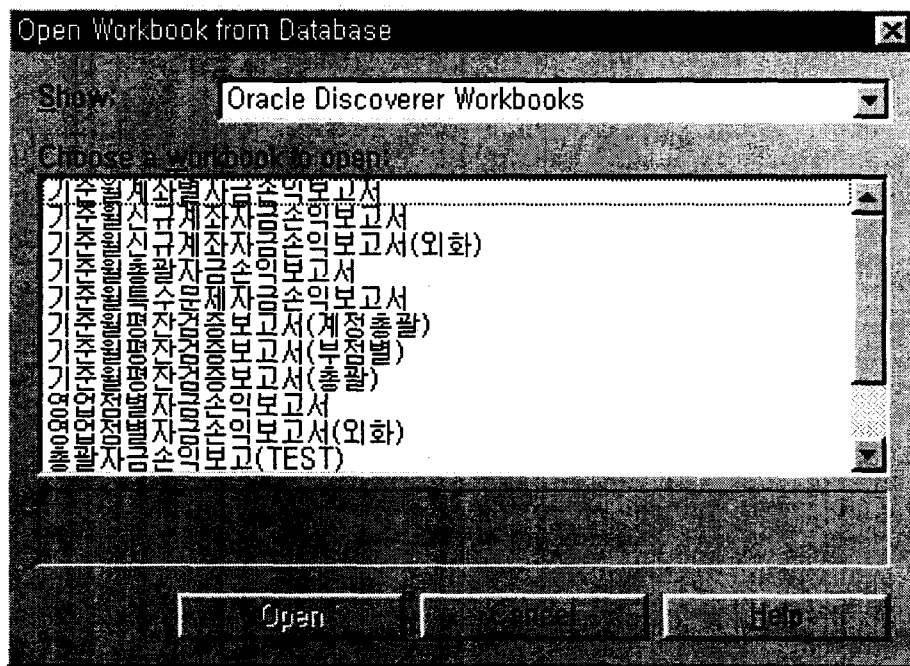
Open Workbook from Database

Show: Oracle Discoverer Workbooks

Choose a workbook to open:

기준월계좌별자금손익보고서
기준월신규계좌자금손익보고서
기준월신규계좌자금손익보고서(외화)
기준월총괄자금손익보고서
기준월특수문제자금손익보고서
기준월평잔검증보고서(계정총괄)
기준월평잔검증보고서(부점별)
기준월평잔검증보고서(총괄)
영업점별자금손익보고서
영업점별자금손익보고서(외화)
총괄자금손익보고(TEST)

Open Cancel Help